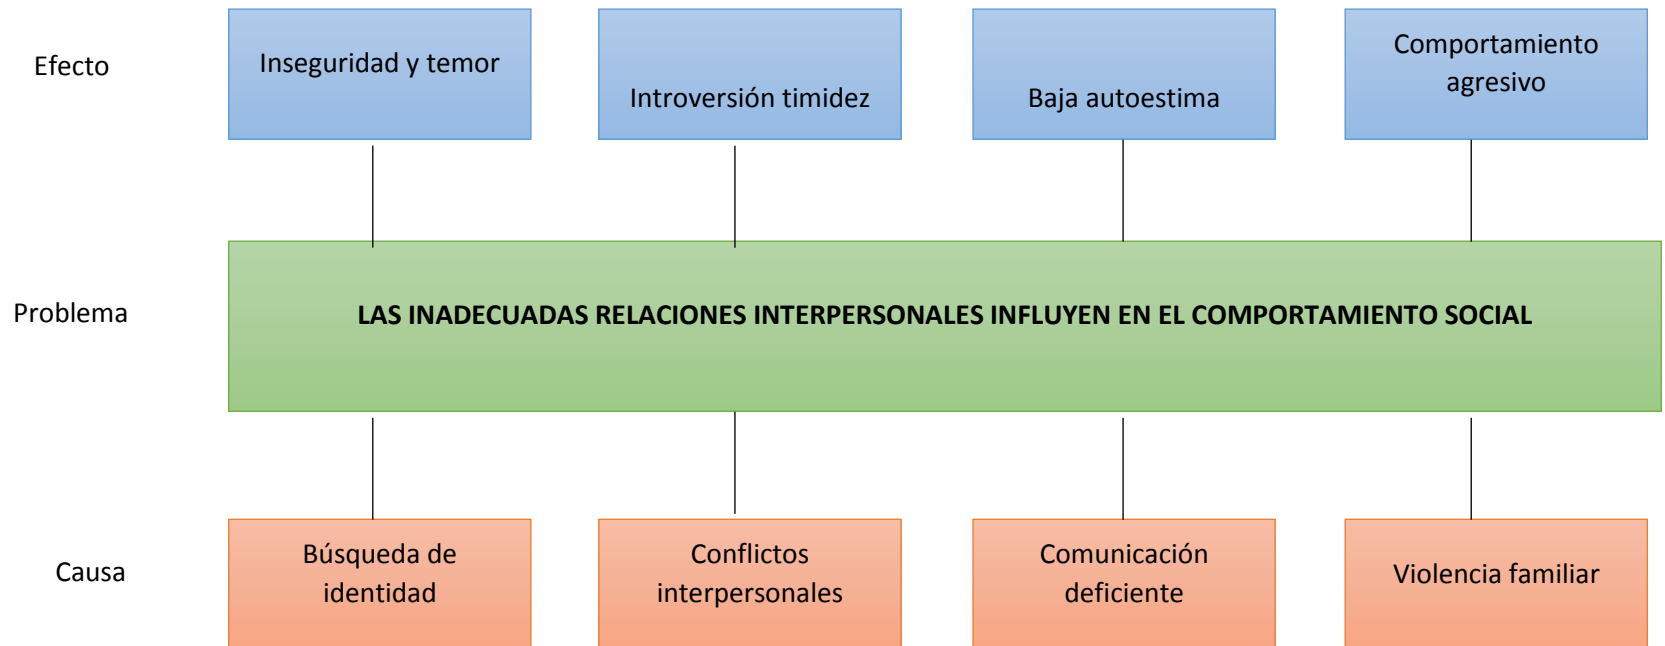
Efecto

Inseguridad y temor

Introversión timidez

Baja autoestima

Comportamiento agresivo

Problema

LAS INADECUADAS RELACIONES INTERPERSONALES INFLUYEN EN EL COMPORTAMIENTO SOCIAL

Causa

Búsqueda de identidad

Conflictos interpersonales

Comunicación deficiente

Violencia familiar